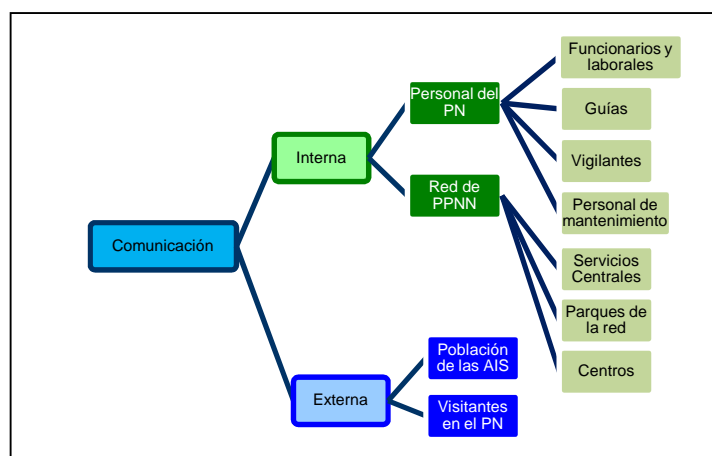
Comunicación

Interna

Personal del PN

Funcionarios y laborales

Guías

Vigilantes

Personal de mantenimiento

Red de PPNN

Servicios Centrales

Parques de la red

Centros

Externa

Población de las AIS

Visitantes en el PN